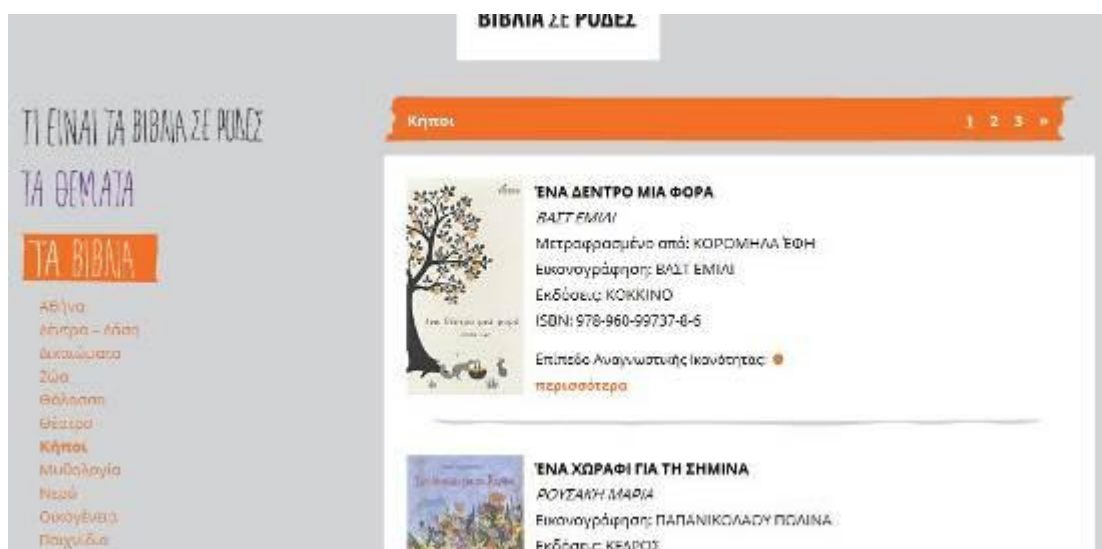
ΒΙΒΛΙΑ ΣΕ ΡΟΔΕΣ

ΤΙ ΕΙΝΑΙ ΤΑ ΒΙΒΛΙΑ ΣΕ ΡΟΔΕΣ

ΤΑ ΘΕΜΑΤΑ

ΤΑ ΒΙΒΛΙΑ

Αθήνα
Δήμητρα – Λάση
Δικαιώματα
Ζώα
Θάλασσα
Θέατρο
Κήποι
Μυθολογία
Νερό
Οικογένεια
Παιχνίδια

Κήποι

1 2 3 »

ΈΝΑ ΔΕΝΤΡΟ ΜΙΑ ΦΟΡΑ
ΒΑΣΤ ΕΜΙΛΙ
Μεταφρασμένο από: ΚΟΡΟΜΗΛΑ ΈΦΗ
Εικονογράφηση: ΒΑΣΤ ΕΜΙΛΙ
Εκδόσεις: ΚΟΚΚΙΝΟ
ISBN: 978-960-99737-8-5
Επίπεδο Αναγνωστικής Ικανότητας:
περισσότερα

ΈΝΑ ΧΩΡΑΦΙ ΓΙΑ ΤΗ ΣΗΜΙΝΑ
ΡΟΥΣΑΚΗ ΜΑΡΙΑ
Εικονογράφηση: ΠΑΠΑΝΙΚΟΛΑΟΥ ΠΟΛΙΝΑ
Εκδόσεις: ΚΕΔΡΟΣ